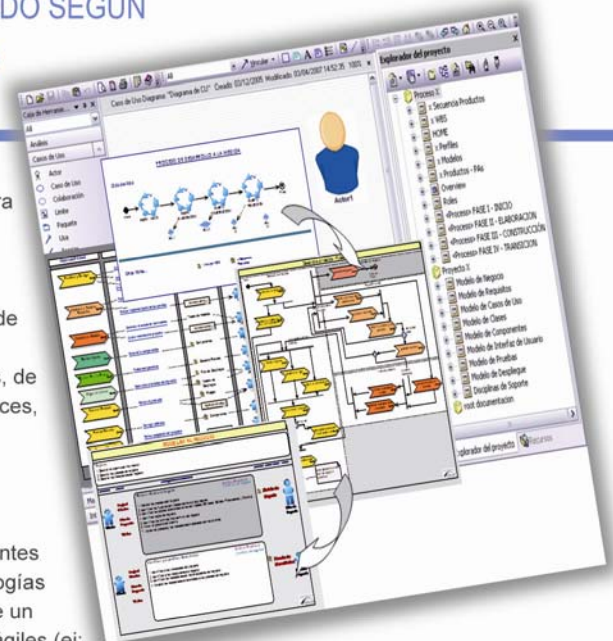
DO SEGÚN

ra

de

, de
ces,

ntes
ogías
e un
ágiles (ej:

Explorador del proyecto
Proceso X
x Secuencia Productos
x WBS
HOME
x Perfiles
x Modelos
x Productos - PAs
Overview
Roles
«Proceso» FASE I - INICIO
«Proceso» FASE II - ELABORACIÓN
«Proceso» FASE III - CONSTRUCCIÓN
«Proceso» FASE IV - TRANSICIÓN
Proyecto X
Modelo de Negocios
Modelo de Requisitos
Modelo de Casos de Uso
Modelo de Clases
Modelo de Componentes
Modelo de Interfaz de Usuario
Modelo de Pruebas
Modelo de Despliegue
Disciplinas de Soporte
root documentacion
Explorador del proyecto
Recursos

Caso de Uso Diagrama: "Diagrama de CU" Creado: 03/12/2005 Modificado: 30/04/2007 14:52:35 100%

Caja de Herramientas
Análisis
Casos de Uso
Actor
Caso de Uso
Colaboración
Límite
Paquete
Usa

PROCESO DE DESARROLLO A MEDIDA
Actor1